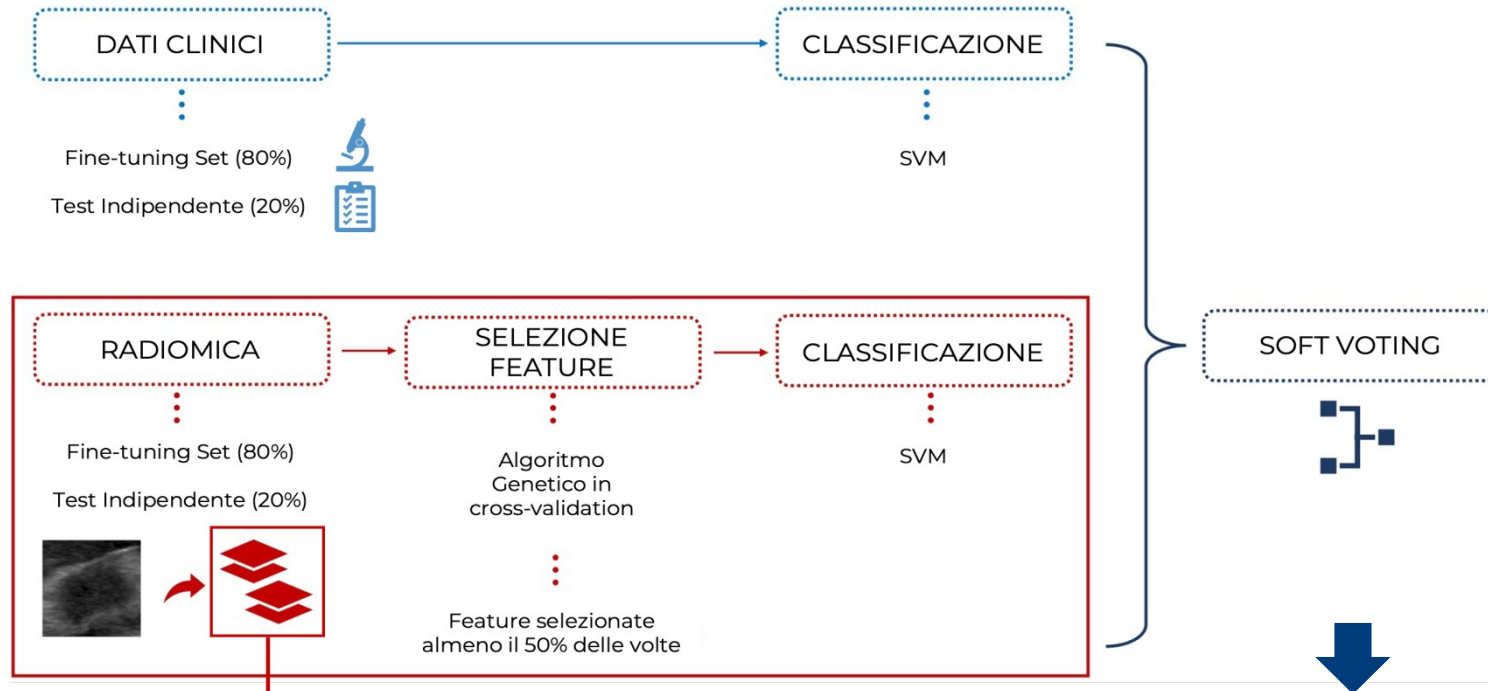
DATI CLINICI

CLASSIFICAZIONE

Fine-tuning Set (80%)

Test Indipendente (20%)

SVM

RADIOMICA

SELEZIONE FEATURE

CLASSIFICAZIONE

SOFT VOTING

Fine-tuning Set (80%)

Test Indipendente (20%)

Algoritmo Genetico in cross-validation

SVM

Feature selezionate almeno il 50% delle volte